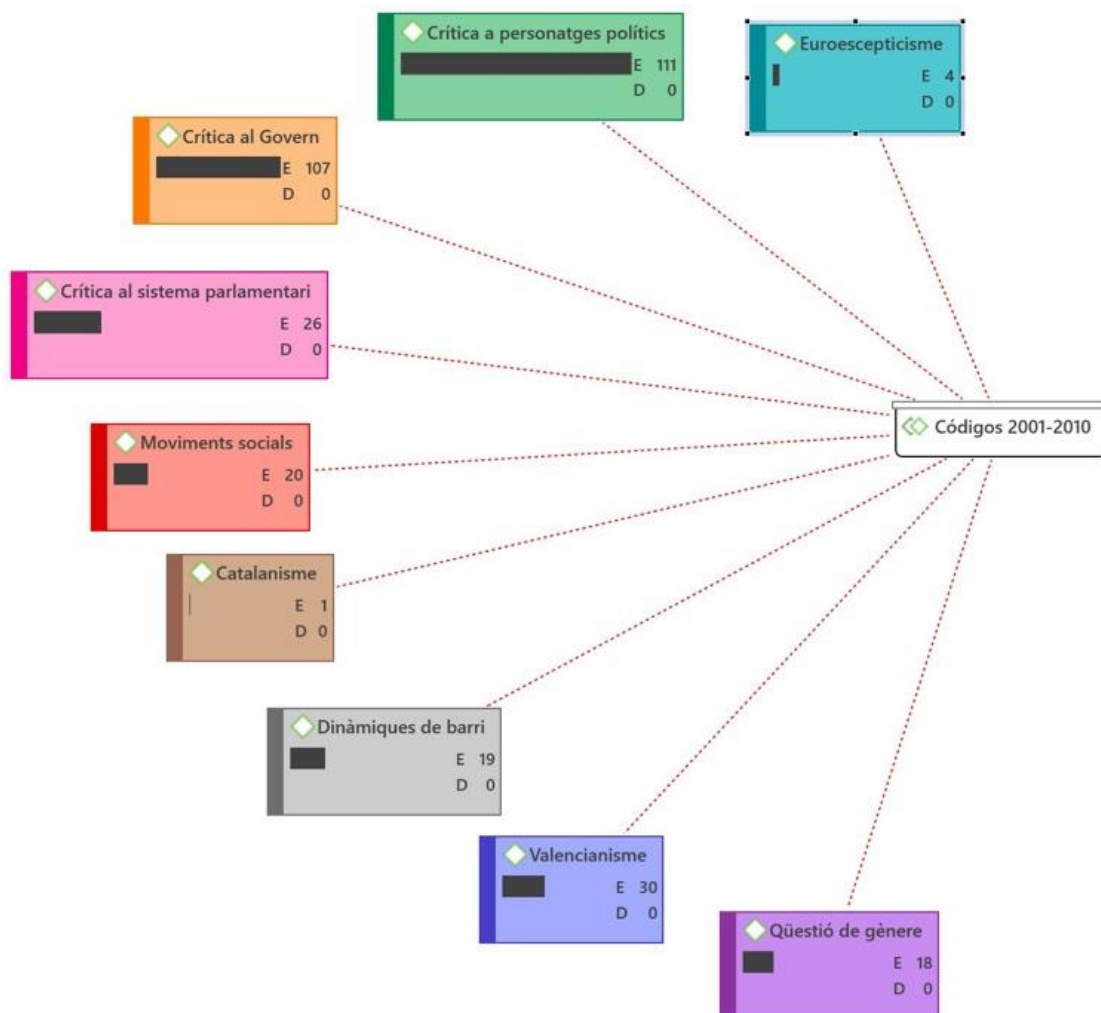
Crítica a personatges polítics
E 111
D 0

Euroescepticisme
E 4
D 0

Crítica al Govern
E 107
D 0

Crítica al sistema parlamentari
E 26
D 0

Códigos 2001-2010

Moviments socials
E 20
D 0

Catalanisme
E 1
D 0

Dinàmiques de barri
E 19
D 0

Valencianisme
E 30
D 0

Qüestió de gènere
E 18
D 0